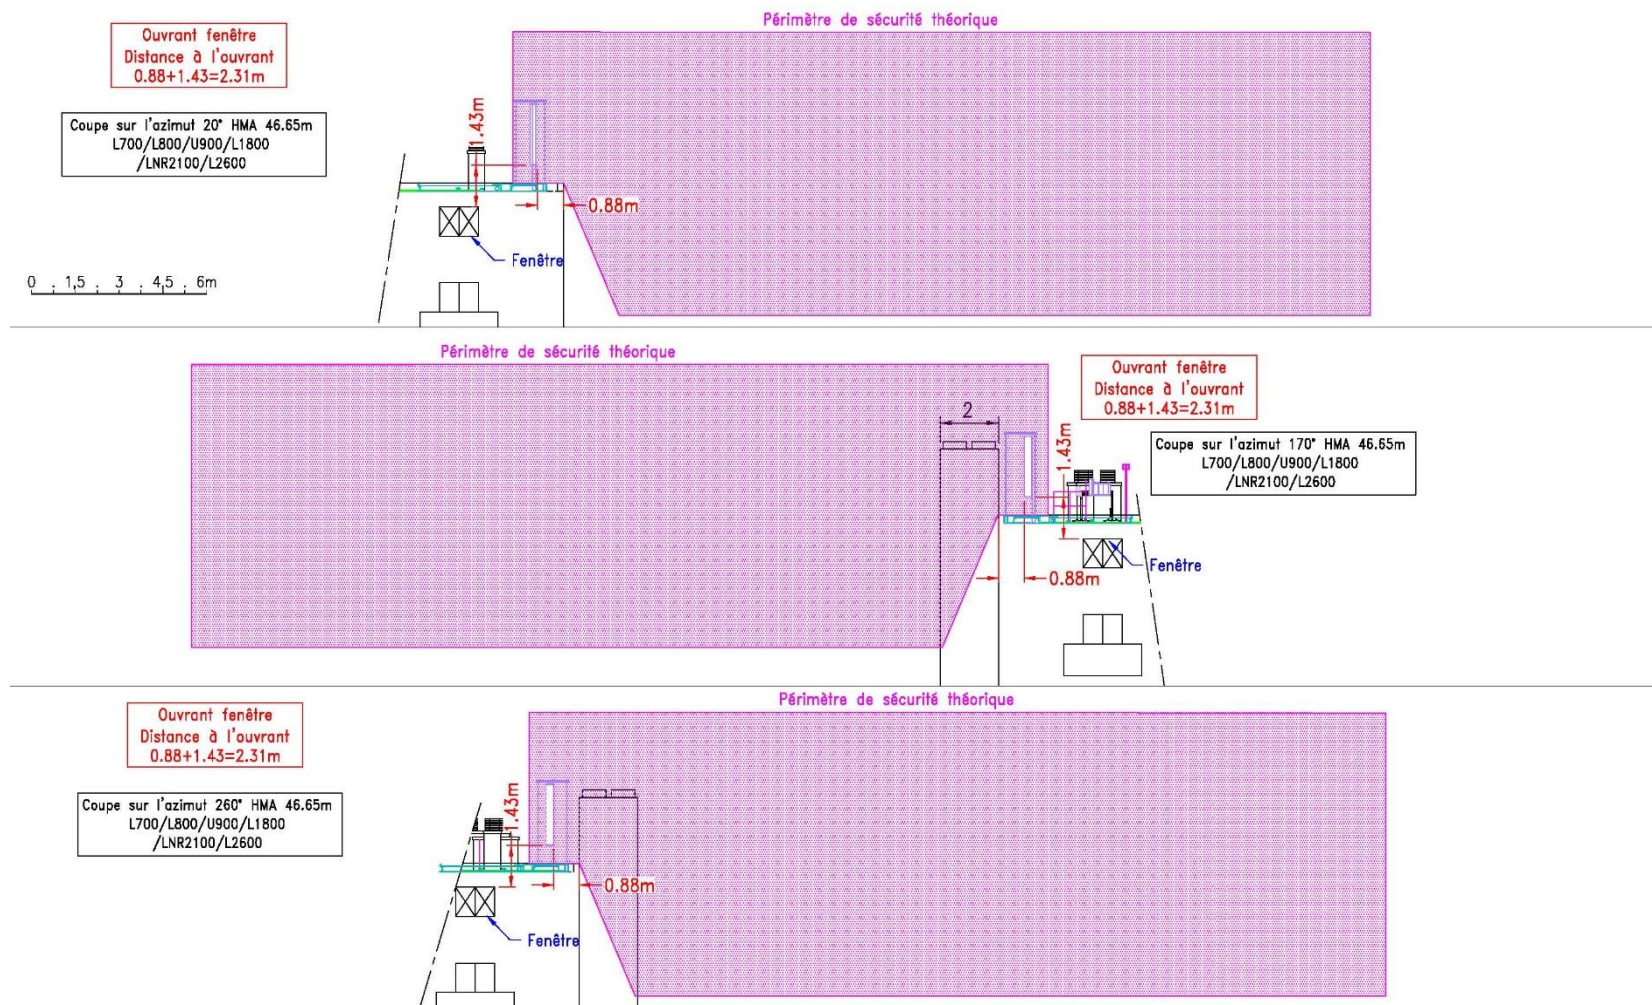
Ouvrant fenêtre
Distance à l'ouvrant
0.88+1.43=2.31m

Périmètre de sécurité théorique

Coupe sur l'azimut 20° HMA 46.65m
L700/L800/U900/L1800
/LNR2100/L2600

1.43m

0.88m

Fenêtre

0 1,5 3 4,5 6m

Périmètre de sécurité théorique

Ouvrant fenêtre
Distance à l'ouvrant
0.88+1.43=2.31m

2

1.43m

Coupe sur l'azimut 170° HMA 46.65m
L700/L800/U900/L1800
/LNR2100/L2600

Fenêtre

0.88m

Périmètre de sécurité théorique

Ouvrant fenêtre
Distance à l'ouvrant
0.88+1.43=2.31m

Coupe sur l'azimut 260° HMA 46.65m
L700/L800/U900/L1800
/LNR2100/L2600

1.43m

0.88m

Fenêtre